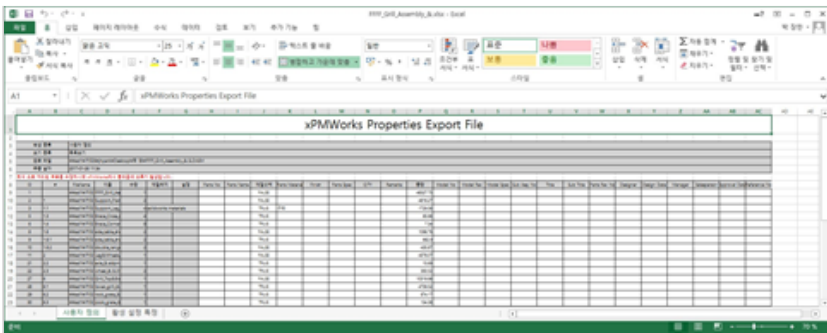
PPPP_GHX_Assembly_B.xlsx - Excel

파일 홈 삽입 페이지 레이아웃 수식 데이터 검토 보기 추가 기능 팀

잘라내기 복사 서식 복사 붙여넣기 클립보드

맑은 고딕 25 가 가 글꼴

텍스트 줄 바꿈 병합하고 가운데 맞춤 맞춤

일반 표시 형식

조건부 서식 표 서식 표준 나쁨 보통 좋음 스타일

삽입 삭제 서식 셀

자동 합계 채우기 지우기 정렬 및 필터 찾기 및 선택 편집

A1 $f_x$ xPMWorks Properties Export File

xPMWorks Properties Export File

사용자 정의 범위 선택

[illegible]

시트 정의 필드 설정 특정

준비 70 %